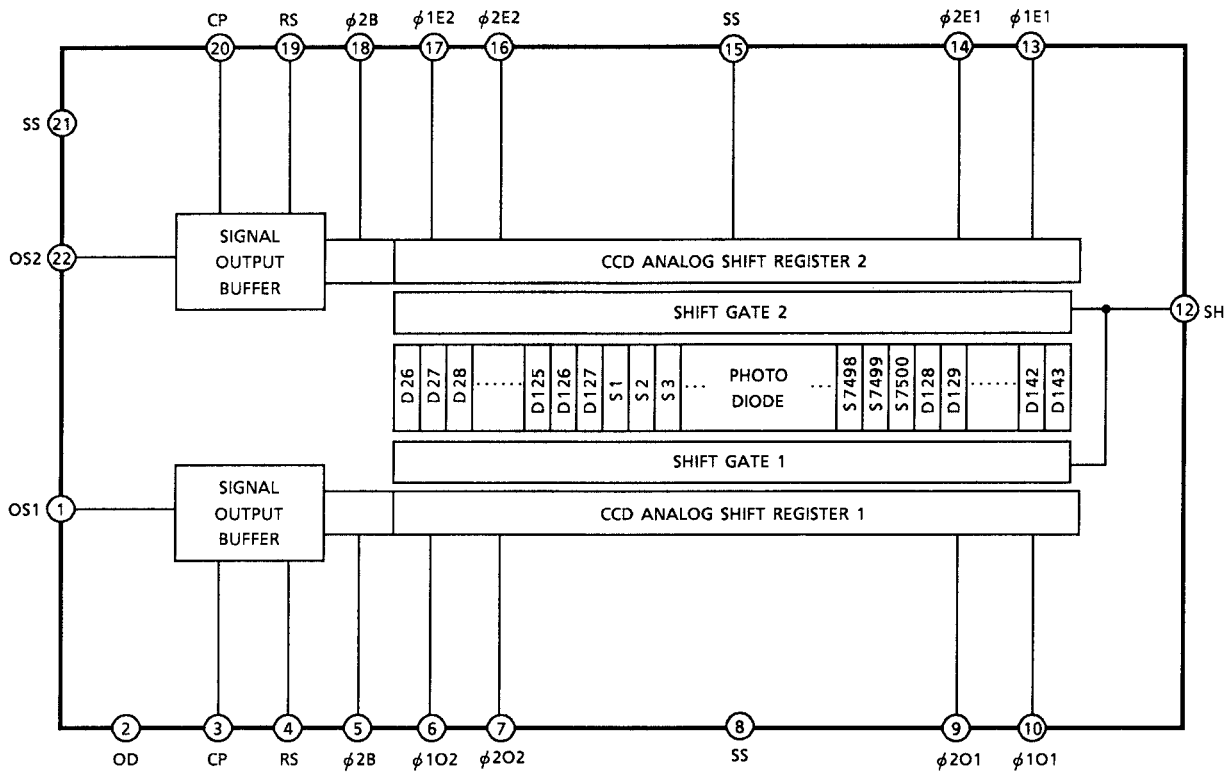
CP 20
RS 19
$\phi$2B 18
$\phi$1E2 17
$\phi$2E2 16
SS 15
$\phi$2E1 14
$\phi$1E1 13

SS 21

OS2 22

SIGNAL OUTPUT BUFFER

CCD ANALOG SHIFT REGISTER 2

SHIFT GATE 2

12 SH

D26 D27 D28 ...... D125 D126 D127 S1 S2 S3 ... PHOTO DIODE ... S7498 S7499 S7500 D128 D129 ...... D142 D143

SHIFT GATE 1

OS1 1

SIGNAL OUTPUT BUFFER

CCD ANALOG SHIFT REGISTER 1

2 OD
3 CP
4 RS
5 $\phi$2B
6 $\phi$1O2
7 $\phi$2O2
8 SS
9 $\phi$2O1
10 $\phi$1O1